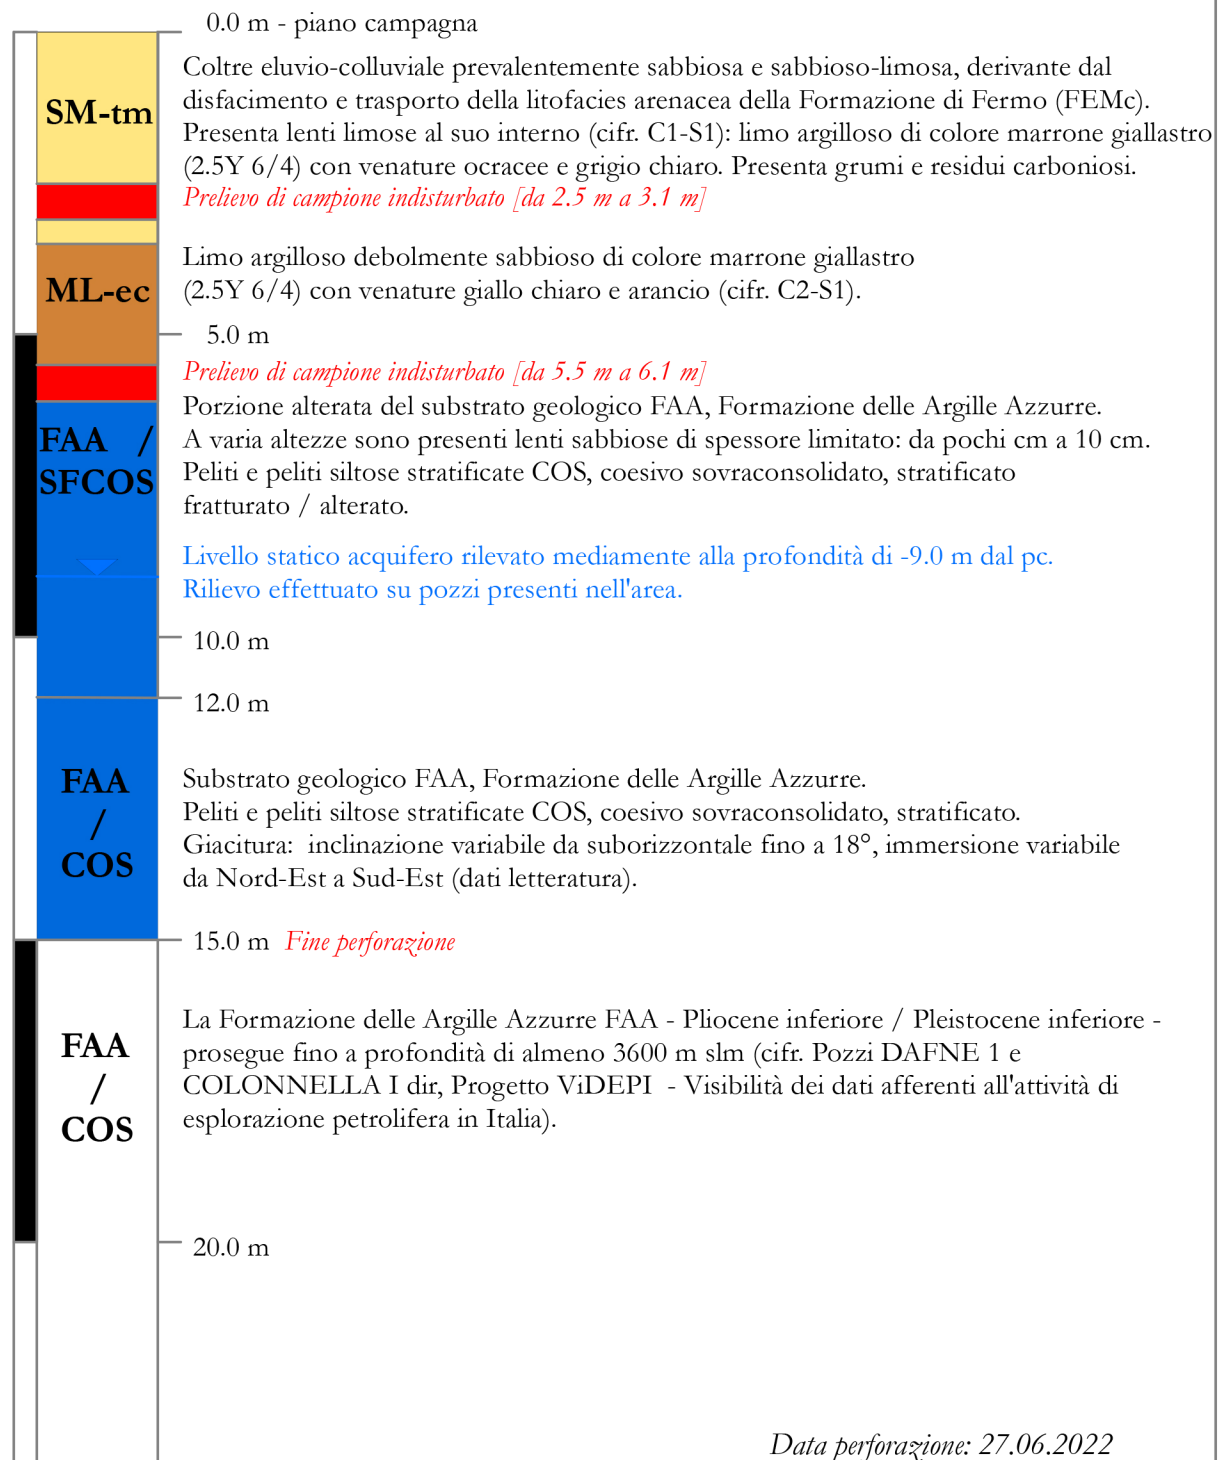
0.0 m - piano campagna

SM-tm

Coltre eluvio-colluviale prevalentemente sabbiosa e sabbioso-limosa, derivante dal disfacimento e trasporto della litofacies arenacea della Formazione di Fermo (FEMc). Presenta lenti limose al suo interno (cifr. C1-S1): limo argilloso di colore marrone giallastro (2.5Y 6/4) con venature ocracee e grigio chiaro. Presenta grumi e residui carboniosi.
Prelievo di campione indisturbato [da 2.5 m a 3.1 m]

ML-ec

Limo argilloso debolmente sabbioso di colore marrone giallastro (2.5Y 6/4) con venature giallo chiaro e arancio (cifr. C2-S1).

5.0 m

Prelievo di campione indisturbato [da 5.5 m a 6.1 m]

FAA / SFCOS

Porzione alterata del substrato geologico FAA, Formazione delle Argille Azzurre. A varia altezze sono presenti lenti sabbiose di spessore limitato: da pochi cm a 10 cm. Peliti e peliti siltose stratificate COS, coesivo sovraconsolidato, stratificato fratturato / alterato.

Livello statico acquifero rilevato mediamente alla profondità di -9.0 m dal pc.
Rilievo effettuato su pozzi presenti nell'area.

10.0 m

12.0 m

FAA / COS

Substrato geologico FAA, Formazione delle Argille Azzurre.
Peliti e peliti siltose stratificate COS, coesivo sovraconsolidato, stratificato.
Giacitura: inclinazione variabile da suborizzontale fino a 18°, immersione variabile da Nord-Est a Sud-Est (dati letteratura).

15.0 m Fine perforazione

FAA / COS

La Formazione delle Argille Azzurre FAA - Pliocene inferiore / Pleistocene inferiore - prosegue fino a profondità di almeno 3600 m slm (cifr. Pozzi DAFNE 1 e COLONNELLA I dir, Progetto ViDEPI - Visibilità dei dati afferenti all'attività di esplorazione petrolifera in Italia).

20.0 m

Data perforazione: 27.06.2022